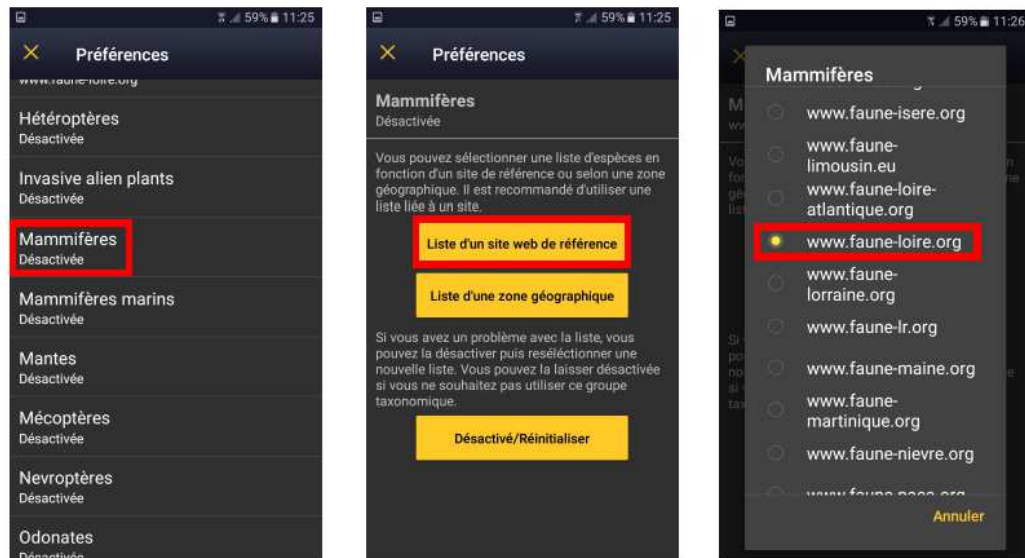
59% 11:25

Préférences

www.faune-loire.org

Hétéroptères
Désactivée

Invasive alien plants
Désactivée

Mammifères
Désactivée

Mammifères marins
Désactivée

Mantes
Désactivée

Mécoptères
Désactivée

Nevroptères
Désactivée

Odonates
Désactivée

59% 11:25

Préférences

Mammifères
Désactivée

Vous pouvez sélectionner une liste d'espèces en fonction d'un site de référence ou selon une zone géographique. Il est recommandé d'utiliser une liste liée à un site.

Liste d'un site web de référence

Liste d'une zone géographique

Si vous avez un problème avec la liste, vous pouvez la désactiver puis resélectionner une nouvelle liste. Vous pouvez la laisser désactivée si vous ne souhaitez pas utiliser ce groupe taxonomique.

Désactivé/Réinitialiser

59% 11:26

Mammifères

www.faune-isere.org

www.faune-limousin.eu

www.faune-loire-atlantique.org

www.faune-loire.org

www.faune-lorraine.org

www.faune-lr.org

www.faune-maine.org

www.faune-martinique.org

www.faune-nievre.org

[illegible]

Annuler